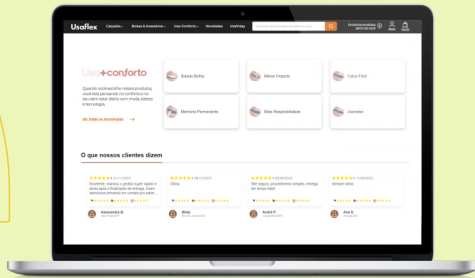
Usaflex Calçados Bolsas & Acessórios Use Conforto Novidades UsaFriday

Use+conforto

Quando você escolhe nossos produtos, você está pensando no conforto e no seu bem-estar diário com moda, beleza e tecnologia.

Ver todas as tecnologias

Solado Bolha

Menor Impacto

Calce Fácil

Memória Permanente

Mais Responsabilidade

Joanetes

O que nossos clientes dizem

Excelente, mamãe, o pedido super rápido e lindo para a finalização da entrega. Estou adorando

Ótima

Site seguro, procedimento simples, entrega em tempo hábil

Sempre ótimo

Alessandra B.

Silvia

André P.

Ana B.